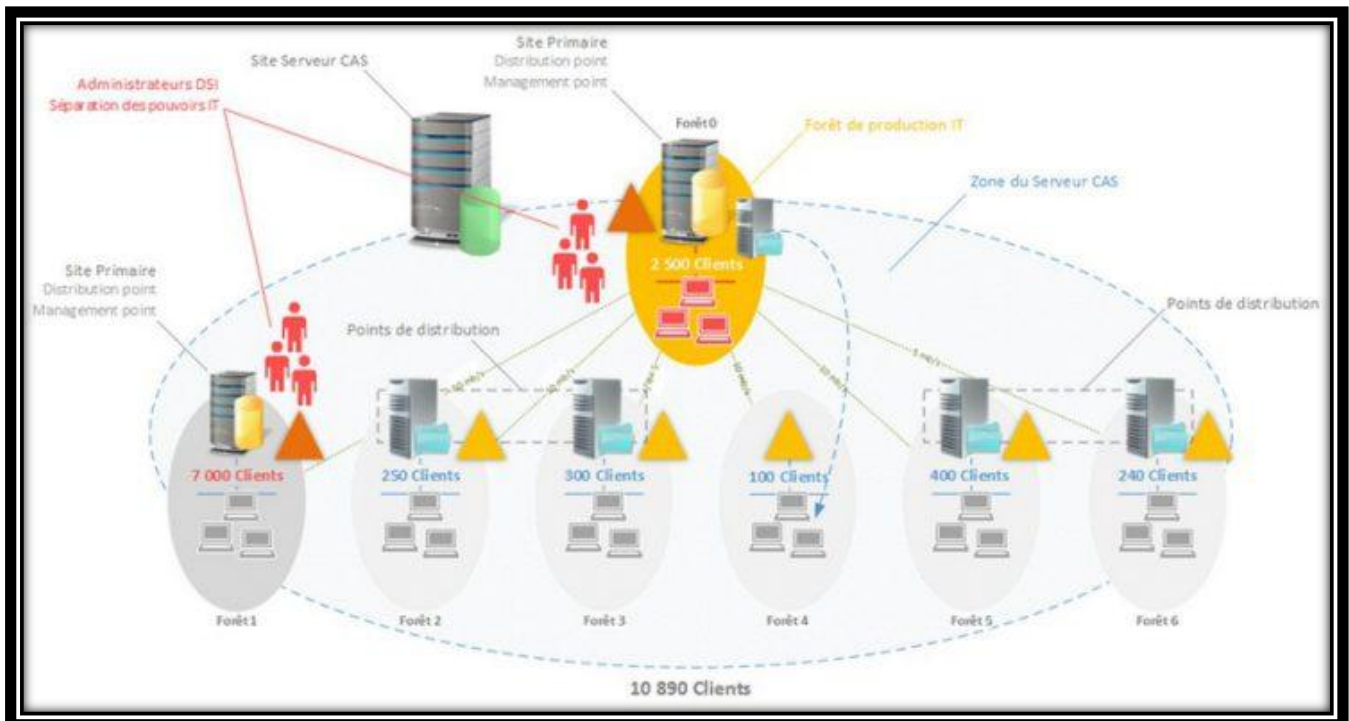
Administrateurs DSI
Séparation des pouvoirs IT

Site Serveur CAS

Site Primaire
Distribution point
Management point

Forêt 0

Forêt de production IT

Zone du Serveur CAS

2 500 Clients

Site Primaire
Distribution point
Management point

Points de distribution

Points de distribution

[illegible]

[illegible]

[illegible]

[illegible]

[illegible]

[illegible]

7 000 Clients

250 Clients

300 Clients

100 Clients

400 Clients

240 Clients

Forêt 1

Forêt 2

Forêt 3

Forêt 4

Forêt 5

Forêt 6

10 890 Clients